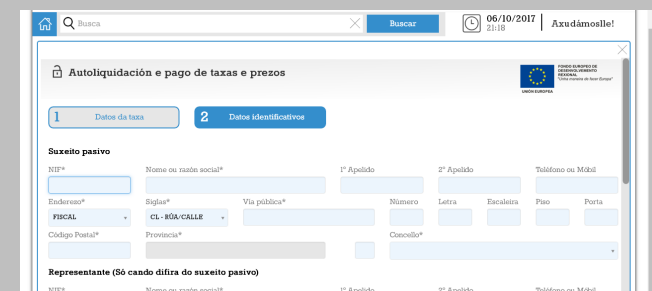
Busca
Buscar
06/10/2017
21:18
Axudámoslle!

Autoliquidación e pago de taxas e prezos

FONDO EUROPEO DE DESENVOLVEMENTO REXIONAL
"Unha maneira de facer Europa"
UNIÓN EUROPEA

1 Datos da taxa
2 Datos identificativos

Suxeito pasivo

NIF*
Nome ou razón social*
1º Apelido
2º Apelido
Teléfono ou Móbil

Enderezo*
FISCAL
Siglas*
CL - RÚA/CALLE
Vía pública*
Número
Letra
Escaleira
Piso
Porta

Código Postal*
Provincia*
Concello*

Representante (Só cando difira do suxeito pasivo)

NIF*
Nome ou razón social*
1º Apelido
2º Apelido
Teléfono ou Móbil